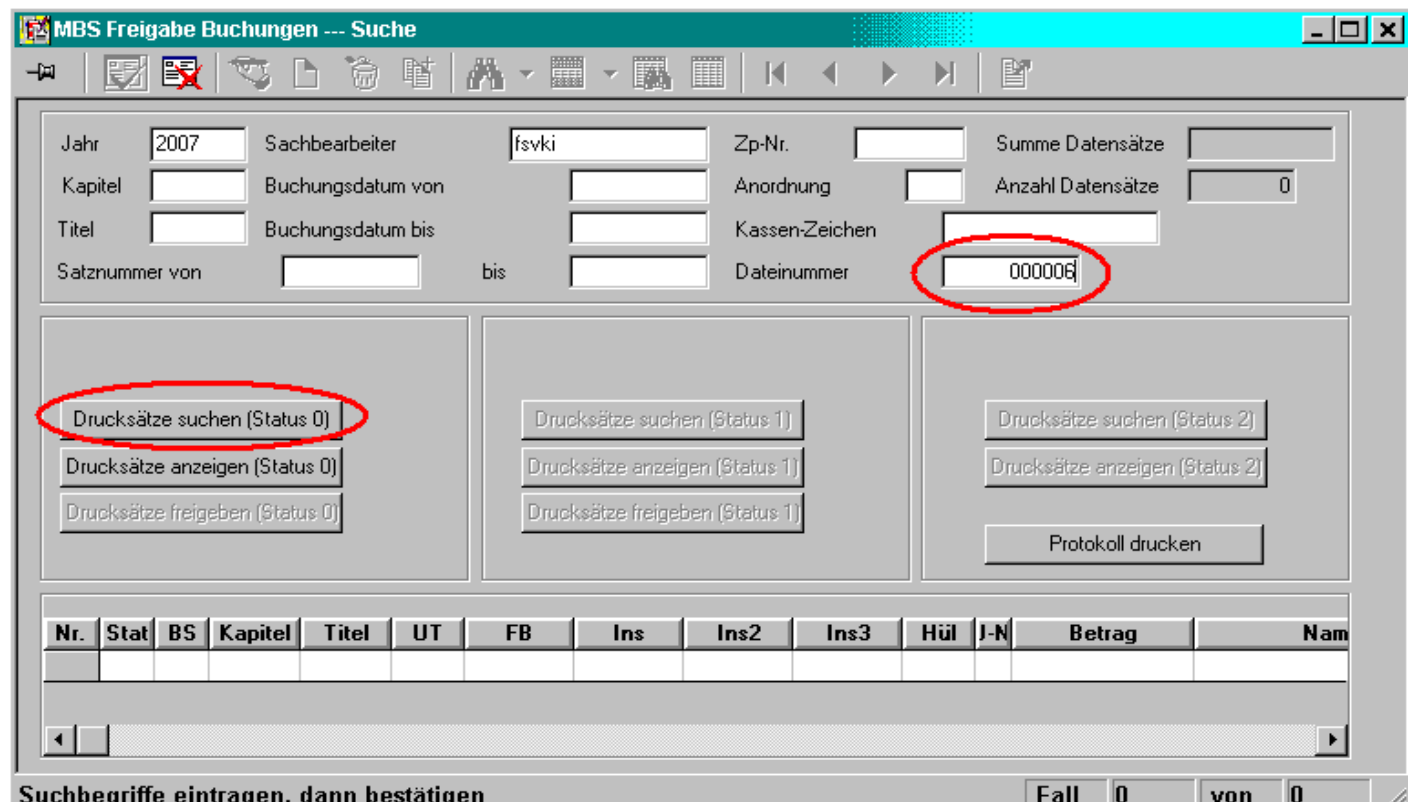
MBS Freigabe Buchungen --- Suche

Jahr 2007
Sachbearbeiter fsvki
Zp-Nr.
Summe Datensätze
Kapitel
Buchungsdatum von
Anordnung
Anzahl Datensätze 0
Titel
Buchungsdatum bis
Kassen-Zeichen
Satznummer von
bis
Dateinummer 000006

Drucksätze suchen (Status 0)
Drucksätze anzeigen (Status 0)
Drucksätze freigeben (Status 0)

Drucksätze suchen (Status 1)
Drucksätze anzeigen (Status 1)
Drucksätze freigeben (Status 1)

Drucksätze suchen (Status 2)
Drucksätze anzeigen (Status 2)
Protokoll drucken

| Nr. | Stat | BS | Kapitel | Titel | UT | FB | Ins | Ins2 | Ins3 | Hül | J-N | Betrag | Nam |
|---|---|---|---|---|---|---|---|---|---|---|---|---|---|
| | | | | | | | | | | | | | |

Suchbegriffe eintragen, dann bestätigen
Fall 0 von 0